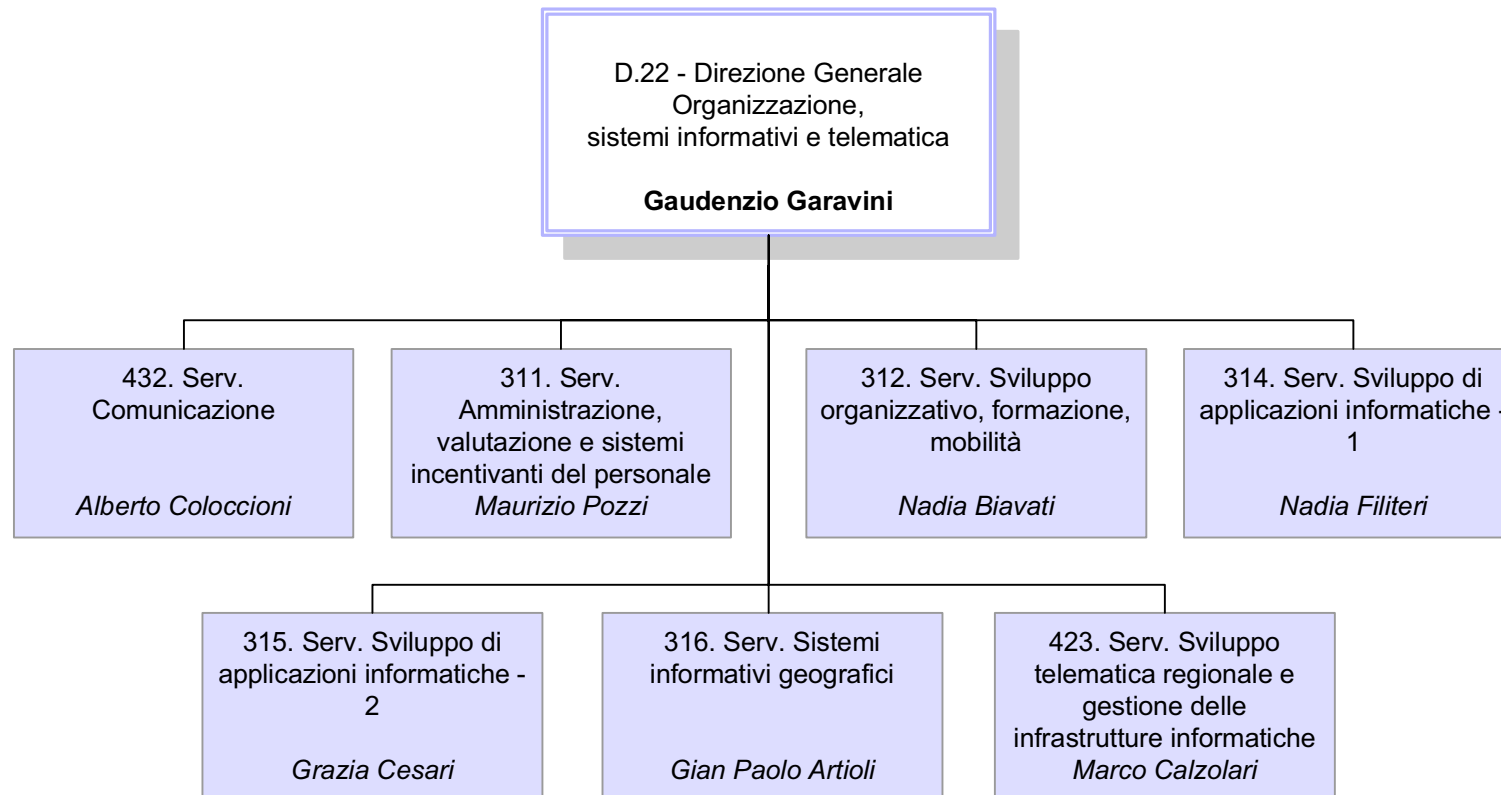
D.22 - Direzione Generale
Organizzazione,
sistemi informativi e telematica

**Gaudenzio Garavini**

432. Serv. Comunicazione

*Alberto Coloccioni*

311. Serv. Amministrazione, valutazione e sistemi incentivanti del personale
*Maurizio Pozzi*

312. Serv. Sviluppo organizzativo, formazione, mobilità

*Nadia Biavati*

314. Serv. Sviluppo di applicazioni informatiche - 1

*Nadia Filiteri*

315. Serv. Sviluppo di applicazioni informatiche - 2

*Grazia Cesari*

316. Serv. Sistemi informativi geografici

*Gian Paolo Artioli*

423. Serv. Sviluppo telematica regionale e gestione delle infrastrutture informatiche
*Marco Calzolari*